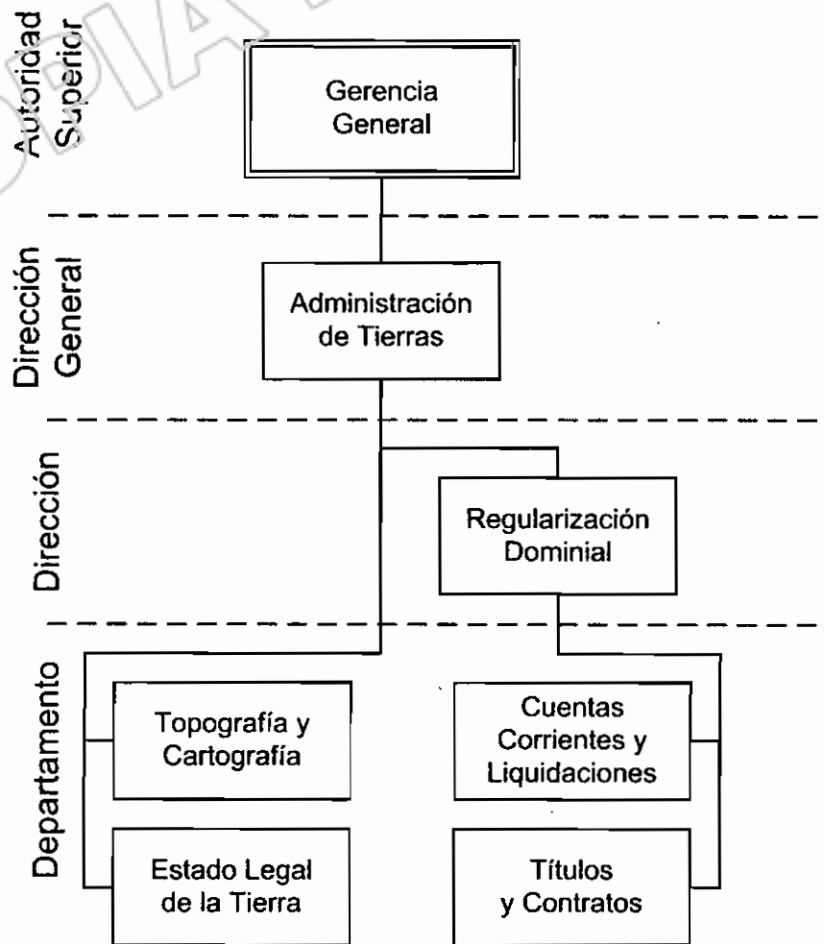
Autoridad Superior

Gerencia General

Dirección General

Administración de Tierras

Dirección

Regularización Dominial

Departamento

Topografía y Cartografía

Cuentas Corrientes y Liquidaciones

Estado Legal de la Tierra

Títulos y Contratos